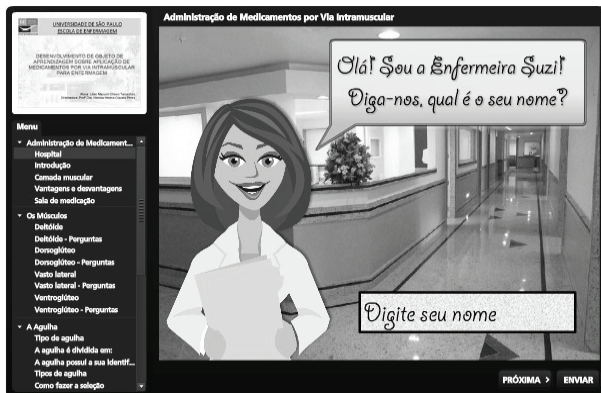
UNIVERSIDADE DE SÃO PAULO
ESCOLA DE ENFERMAGEM

DESENVOLVIMENTO DE OBJETO DE APRENDIZAGEM SOBRE APLICAÇÃO DE MEDICAMENTOS POR VIA INTRAMUSCULAR PARA ENFERMAGEM

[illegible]

Administração de Medicamentos por Via Intramuscular

Menu

Administração de Medicament...
Hospital
Introdução
Camada muscular
Vantagens e desvantagens
Sala de medicação

Os Músculos
Deltóide
Deltóide - Perguntas
Dorsoglúteo
Dorsoglúteo - Perguntas
Vasto lateral
Vasto lateral - Perguntas
Ventroglúteo
Ventroglúteo - Perguntas

A Agulha
Tipo de agulha
A agulha é dividida em:
A agulha possui a sua Identif...
Tipos de agulha
Como fazer a seleção

Olá! Sou a Enfermeira Suzi!
Diga-nos, qual é o seu nome?

Digite seu nome

PRÓXIMA >
ENVIAR